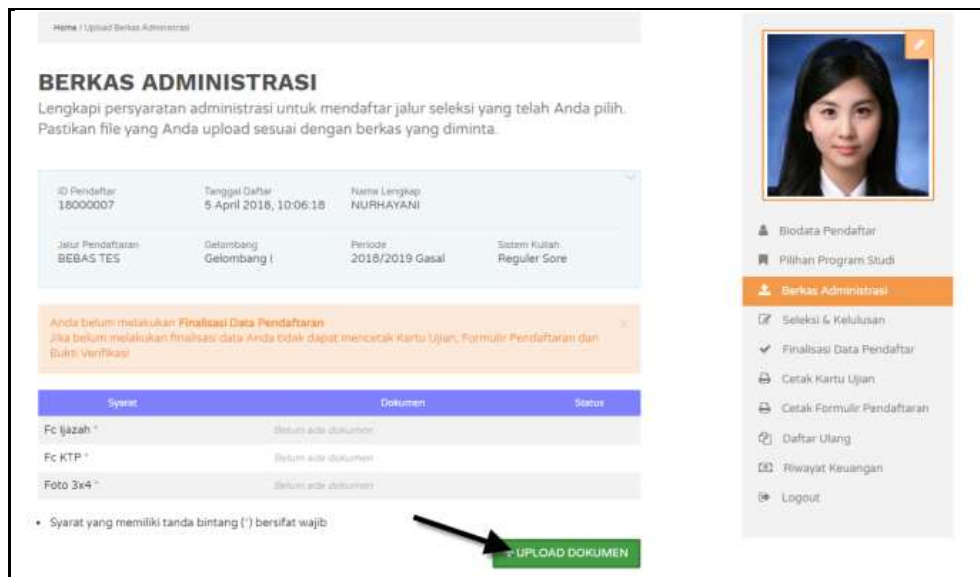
Home / Upload Berkas Administrasi

BERKAS ADMINISTRASI

Lengkapi persyaratan administrasi untuk mendaftar jalur seleksi yang telah Anda pilih. Pastikan file yang Anda upload sesuai dengan berkas yang diminta.

ID Pendaftar
18000007

Tanggal Daftar
5 April 2018, 10:06:18

Nama Lengkap
NURHAYANI

Jalur Pendaftaran
BEBAS TES

Gelombang
Gelombang I

Periode
2018/2019 Gasal

Sistem Kuliah
Reguler Sore

Anda belum melakukan Finalisasi Data Pendaftaran
Jika belum melakukan finalisasi data Anda tidak dapat mencetak Kartu Ujian, Formulir Pendaftaran dan Bukti Verifikasi

| Syarat | Dokumen | Status |
|---|---|---|
| Fc Ijazah * | Belum ada dokumen | |
| Fc KTP * | Belum ada dokumen | |
| Foto 3x4 * | Belum ada dokumen | |

• Syarat yang memiliki tanda bintang (*) bersifat wajib

UPLOAD DOKUMEN

Biodata Pendaftar
Pilihan Program Studi
Berkas Administrasi
Seleksi & Kelulusan
Finalisasi Data Pendaftar
Cetak Kartu Ujian
Cetak Formulir Pendaftaran
Daftar Ulang
Riwayat Keuangan
Logout